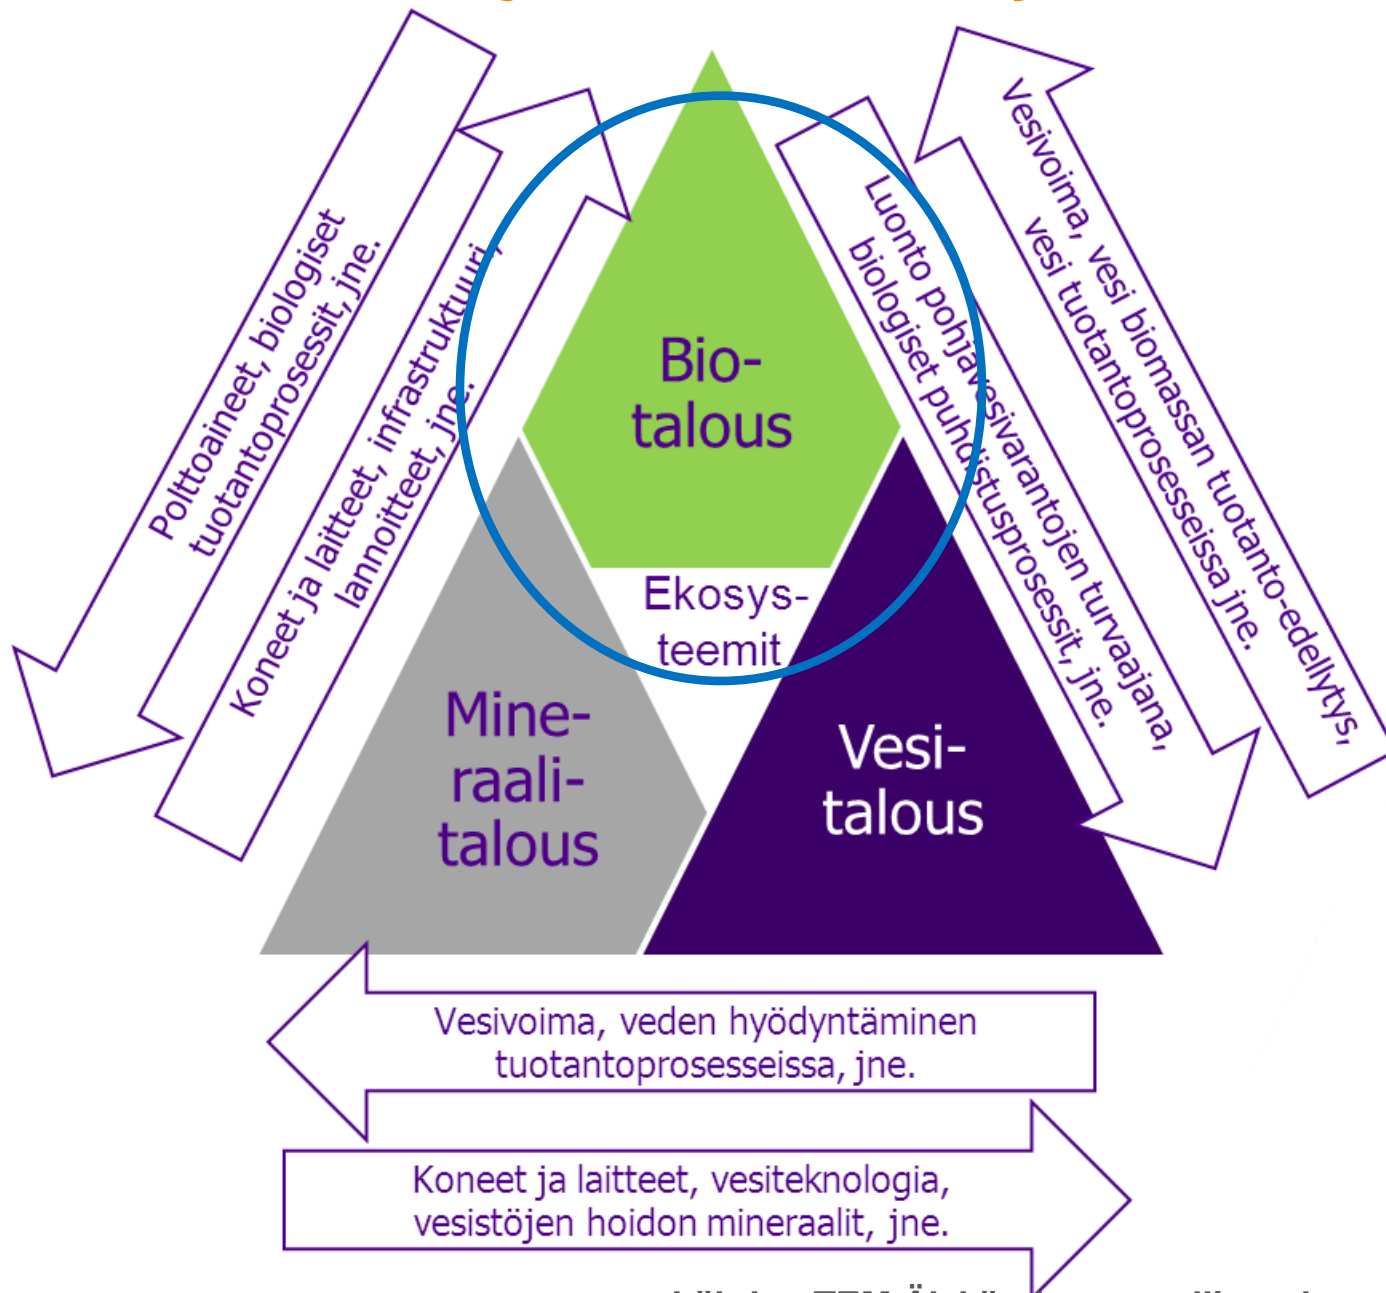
Polttoaineet, biologiset tuotantoprosessit, jne.

Koneet ja laitteet, infrastruktuuri, lannoitteet, jne.

Luonto pohjavesivarantojen turvaajana, biologiset puhdistusprosessit, jne.

Vesivoima, vesi biomassan tuotanto-edellytys, vesi tuotantoprosesseissa jne.

Bio-talous

Ekosys-teemit

Mine-raali-talous

Vesi-talous

Vesivoima, veden hyödyntäminen tuotantoprosesseissa, jne.

Koneet ja laitteet, vesiteknologia, vesistöjen hoidon mineraalit, jne.

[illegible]